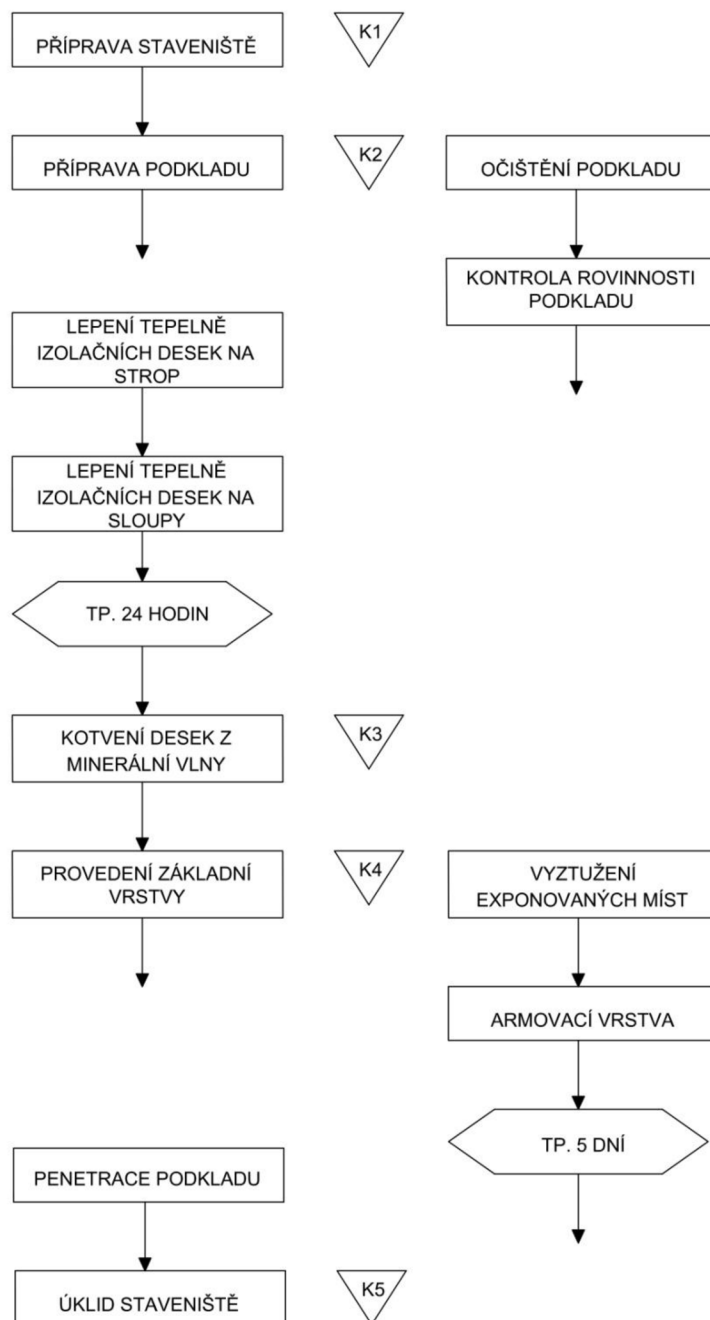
PŘÍPRAVA STAVENIŠTĚ

K1

PŘÍPRAVA PODKLADU

K2

OČIŠTĚNÍ PODKLADU

KONTROLA ROVINNOSTI PODKLADU

LEPENÍ TEPELNĚ IZOLAČNÍCH DESEK NA STROP

LEPENÍ TEPELNĚ IZOLAČNÍCH DESEK NA SLOUPY

TP. 24 HODIN

KOTVENÍ DESEK Z MINERÁLNÍ VLNY

K3

PROVEDENÍ ZÁKLADNÍ VRSTVY

K4

VYZTUŽENÍ EXPONOVANÝCH MÍST

ARMOVACÍ VRSTVA

TP. 5 DNÍ

PENETRACE PODKLADU

ÚKLID STAVENIŠTĚ

K5